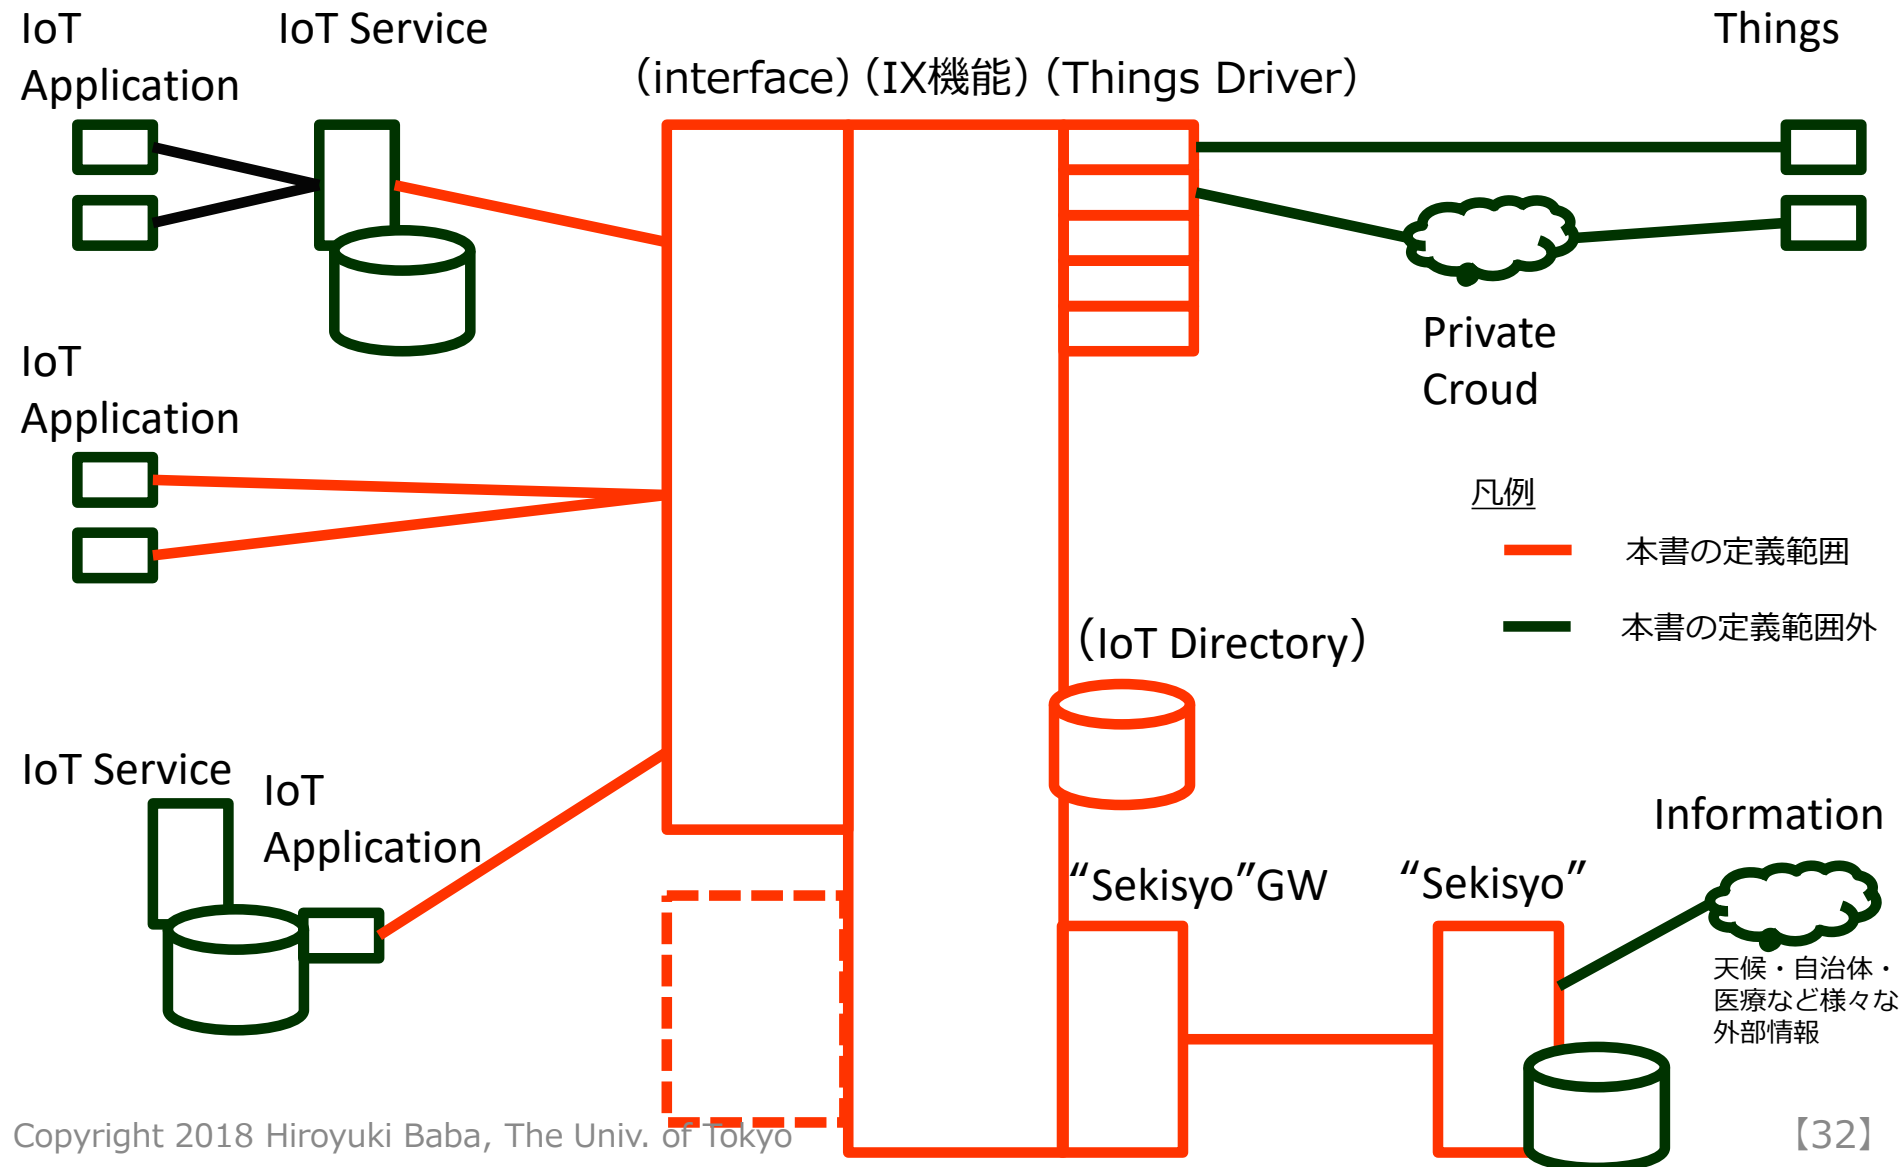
IoT Application

IoT Service

(interface) (IX機能) (Things Driver)

Things

Private Croud

IoT Application

凡例

本書の定義範囲

本書の定義範囲外

(IoT Directory)

IoT Service

IoT Application

Information

“Sekisyo”GW

“Sekisyo”

天候・自治体・医療など様々な外部情報

Copyright 2018 Hiroyuki Baba, The Univ. of Tokyo

【32】